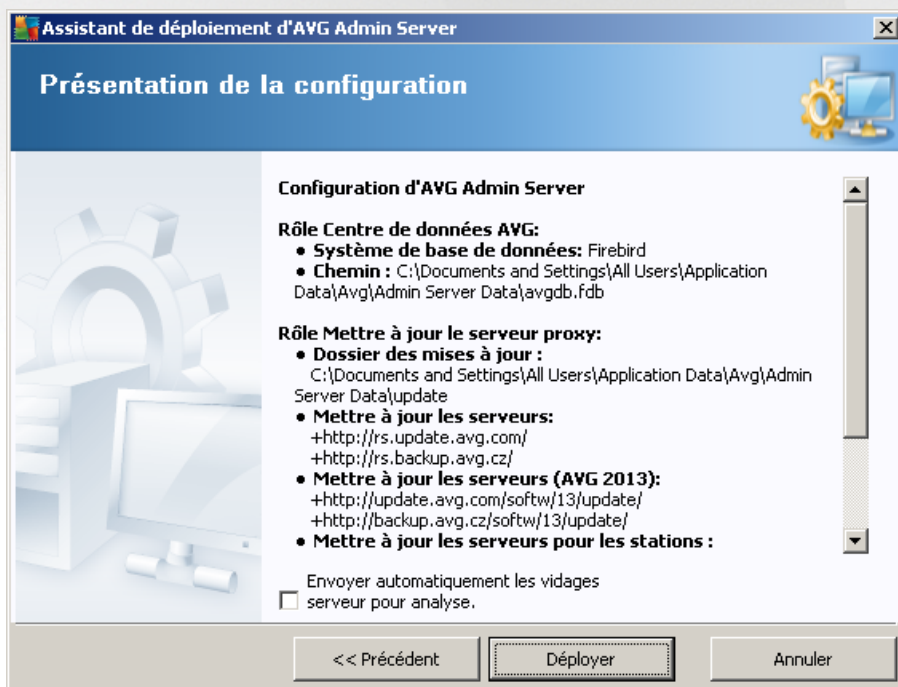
Assistant de déploiement d'AVG Admin Server

Présentation de la configuration

Configuration d'AVG Admin Server

Rôle Centre de données AVG:
• Système de base de données: Firebird
• Chemin : C:\Documents and Settings\All Users\Application Data\Avg\Admin Server Data\avgdb.fdb

Rôle Mettre à jour le serveur proxy:
• Dossier des mises à jour : C:\Documents and Settings\All Users\Application Data\Avg\Admin Server Data\update
• Mettre à jour les serveurs:
+http://rs.update.avg.com/
+http://rs.backup.avg.cz/
• Mettre à jour les serveurs (AVG 2013):
+http://update.avg.com/softw/13/update/
+http://backup.avg.cz/softw/13/update/
• Mettre à jour les serveurs pour les stations :

Envoyer automatiquement les vidages serveur pour analyse.

<< Précédent | Déployer | Annuler